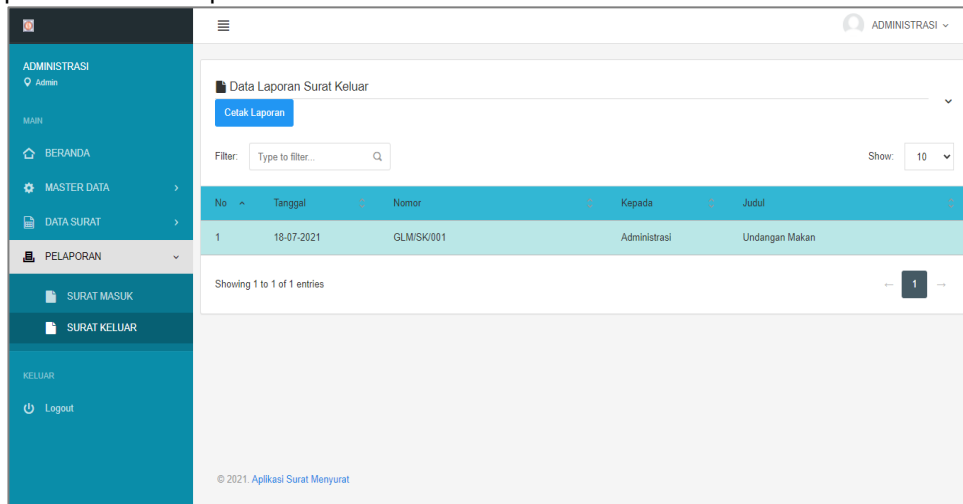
ADMINISTRASI
Admin

MAIN

BERANDA

MASTER DATA

DATA SURAT

PELAPORAN

SURAT MASUK

SURAT KELUAR

KELUAR

Logout

ADMINISTRASI

Data Laporan Surat Keluar

Cetak Laporan

Filter: Type to filter...

Show: 10

| No | Tanggal | Nomor | Kepada | Judul |
|---|---|---|---|---|
| 1 | 18-07-2021 | GLM/SK/001 | Administrasi | Undangan Makan |

Showing 1 to 1 of 1 entries

← 1 →

© 2021. Aplikasi Surat Menyurat